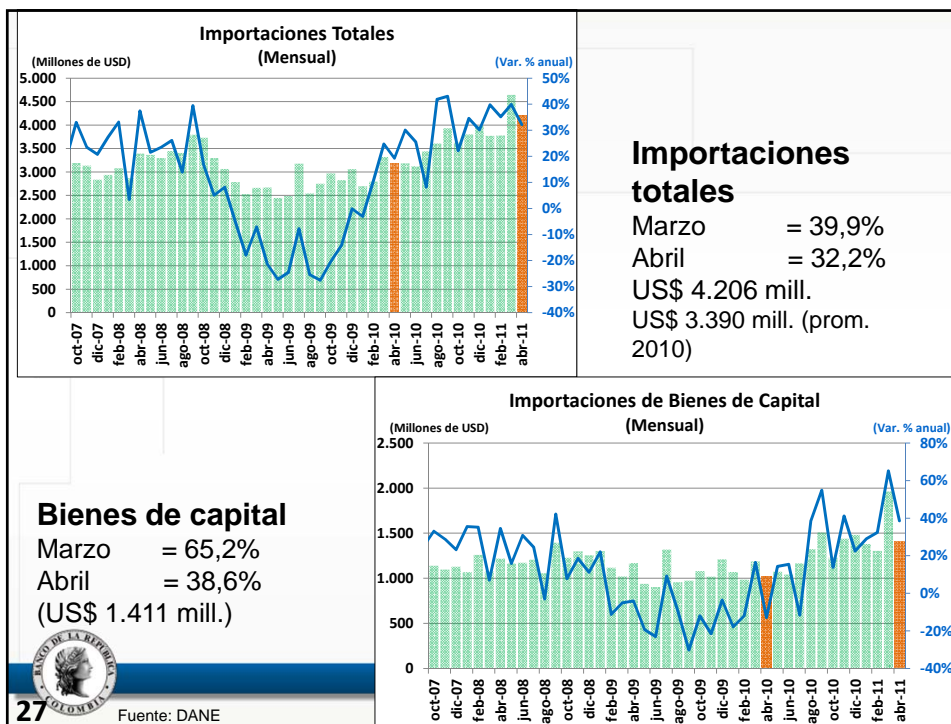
Importaciones Totales
(Mensual)

(Millones de USD)
(Var. % anual)

5.000
4.500
4.000
3.500
3.000
2.500
2.000
1.500
1.000
500
0

50%
40%
30%
20%
10%
0%
-10%
-20%
-30%
-40%

oct-07
dic-07
feb-08
abr-08
jun-08
ago-08
oct-08
dic-08
feb-09
abr-09
jun-09
ago-09
oct-09
dic-09
feb-10
abr-10
jun-10
ago-10
oct-10
dic-10
feb-11
abr-11

Importaciones totales
Marzo = 39,9%
Abril = 32,2%
US$ 4.206 mill.
US$ 3.390 mill. (prom. 2010)

Importaciones de Bienes de Capital
(Mensual)

(Millones de USD)
(Var. % anual)

2.500
2.000
1.500
1.000
500
0

80%
60%
40%
20%
0%
-20%
-40%

oct-07
dic-07
feb-08
abr-08
jun-08
ago-08
oct-08
dic-08
feb-09
abr-09
jun-09
ago-09
oct-09
dic-09
feb-10
abr-10
jun-10
ago-10
oct-10
dic-10
feb-11
abr-11

Bienes de capital
Marzo = 65,2%
Abril = 38,6%
(US$ 1.411 mill.)

BANCO DE LA REPUBLICA COLOMBIA

27

Fuente: DANE